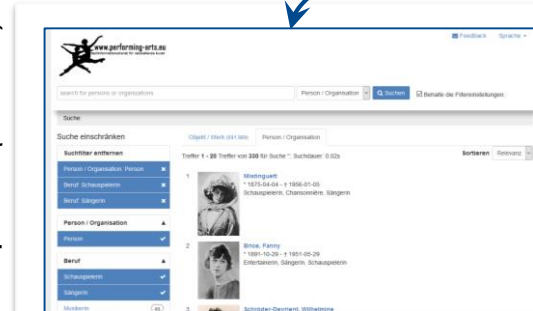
www.performing-arts.eu

Feedback Sprache

search for persons or organizations

Person / Organisation

Suchen

Behalte die Filtereinstellungen

Suche

Suche einschränken

Suchfilter entfernen

Person / Organisation: Person

Beruf: Schauspielerin

Beruf: Sängerin

Person / Organisation

Person

Beruf

Schauspielerin

Sängerin

Musikerin

Objekt / Werk (0 hits)

Person / Organisation

Treffer 1 - 20 Treffer von 330 für Suche *. Suchdauer: 0.02s

Sortieren Relevanz

1

Mistinguett

* 1875-04-04 - † 1956-01-05

Schauspielerin, Chansonnière, Sängerin

2

Brice, Fanny

* 1891-10-29 - † 1951-05-29

Entertainerin, Sängerin, Schauspielerin

3

Schröder-Devrient, Wilhelmine